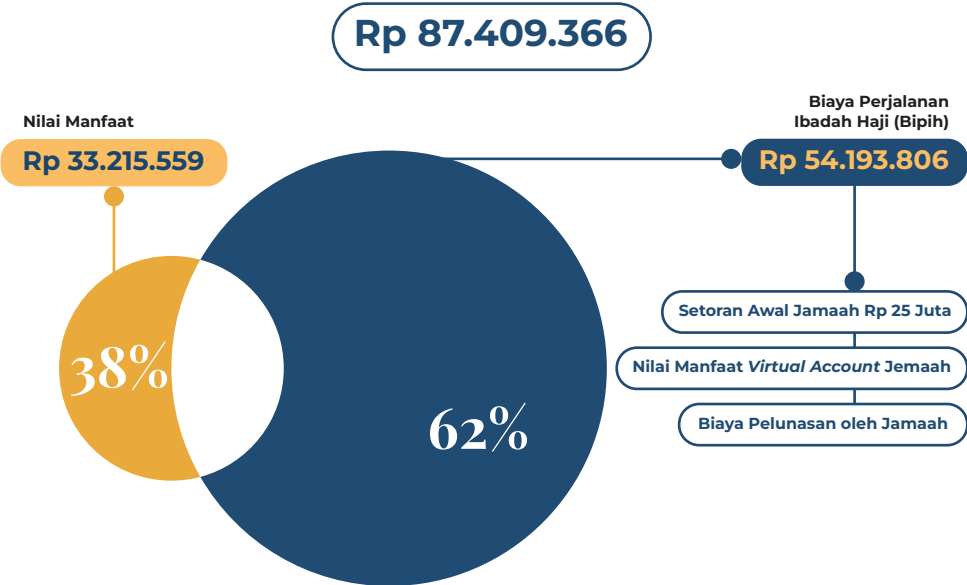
Rp 87.409.366

Nilai Manfaat

Rp 33.215.559

38%

62%

Biaya Perjalanan Ibadah Haji (Bipih)

Rp 54.193.806

Setoran Awal Jamaah Rp 25 Juta

Nilai Manfaat *Virtual Account* Jemaah

Biaya Pelunasan oleh Jamaah